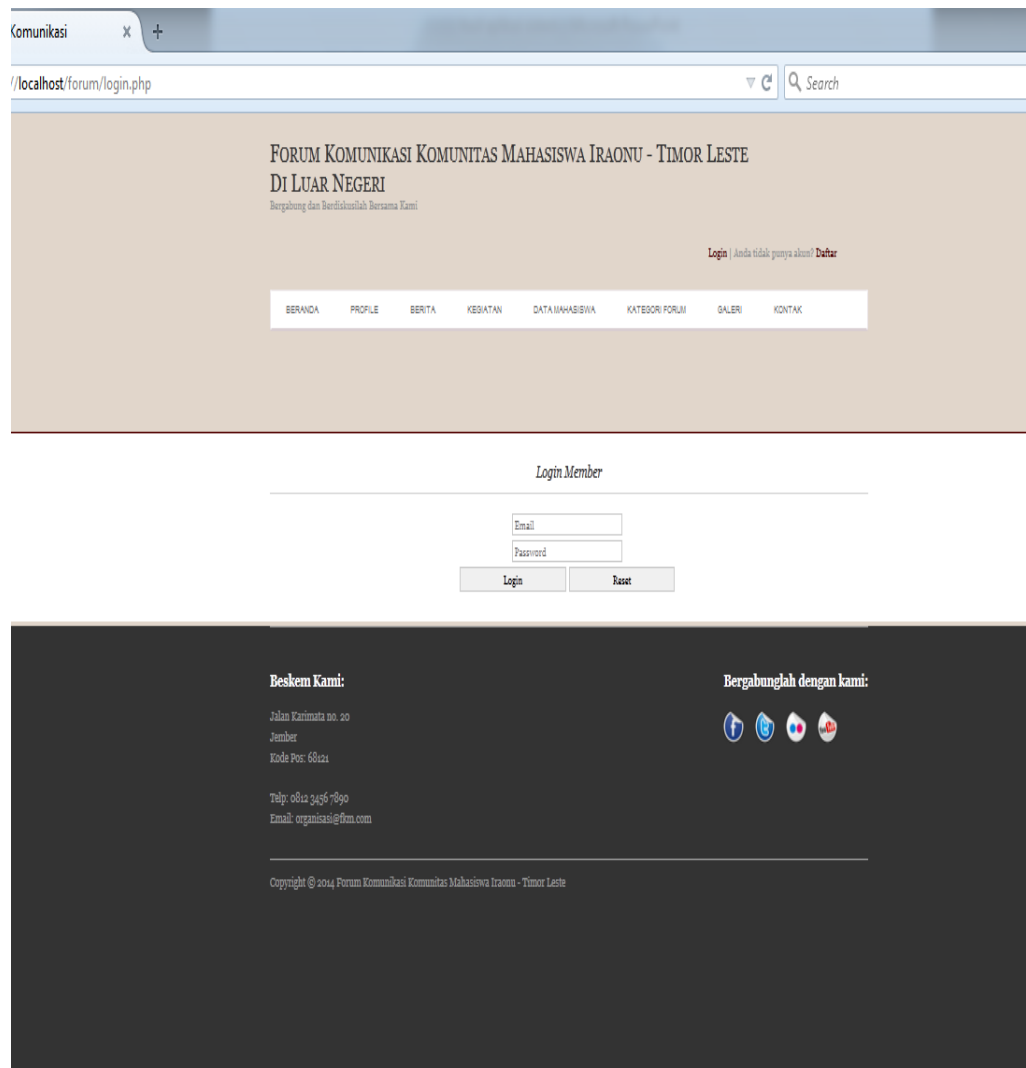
Komunikasi ×

+

//localhost/forum/login.php

Search

Forum Komunikasi Komunitas Mahasiswa Iraonu - Timor Leste Di Luar Negeri

Bergabung dan Berdiskusilah Bersama Kami

Login | Anda tidak punya akun? Daftar

BERANDA PROFILE BERITA KEGIATAN DATA MAHASISWA KATEGORI FORUM GALERI KONTAK

Login Member

Email

Password

Login Reset

Beskem Kami:

Jalan Karimata no. 20
Jember
Kode Pos: 68121

Telp: 0812 3456 7890
Email: organisasi@fkm.com

Bergabunglah dengan kami:

Copyright © 2014 Forum Komunikasi Komunitas Mahasiswa Iraonu - Timor Leste